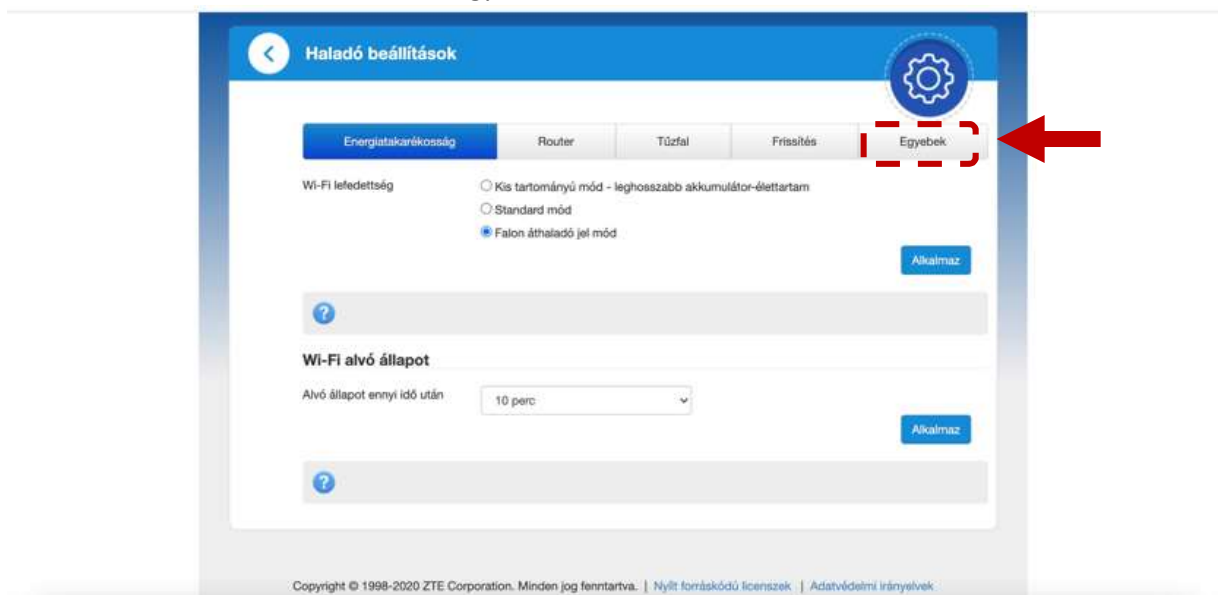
Haladó beállítások

| Energiatakarékosság | Router | Tűzfal | Frissítés | Egyebek |
|---|---|---|---|---|

Wi-Fi lefedettség

Kis tartományú mód - leghosszabb akkumulátor-élettartam
Standard mód
Falon áthaladó jel mód

Alkalmaz

?

Wi-Fi alvó állapot

Alvó állapot ennyi idő után
10 perc

Alkalmaz

?

Copyright © 1998-2020 ZTE Corporation. Minden jog fenntartva. | Nyílt forráskódú licenszek | Adatvédelmi irányelvek